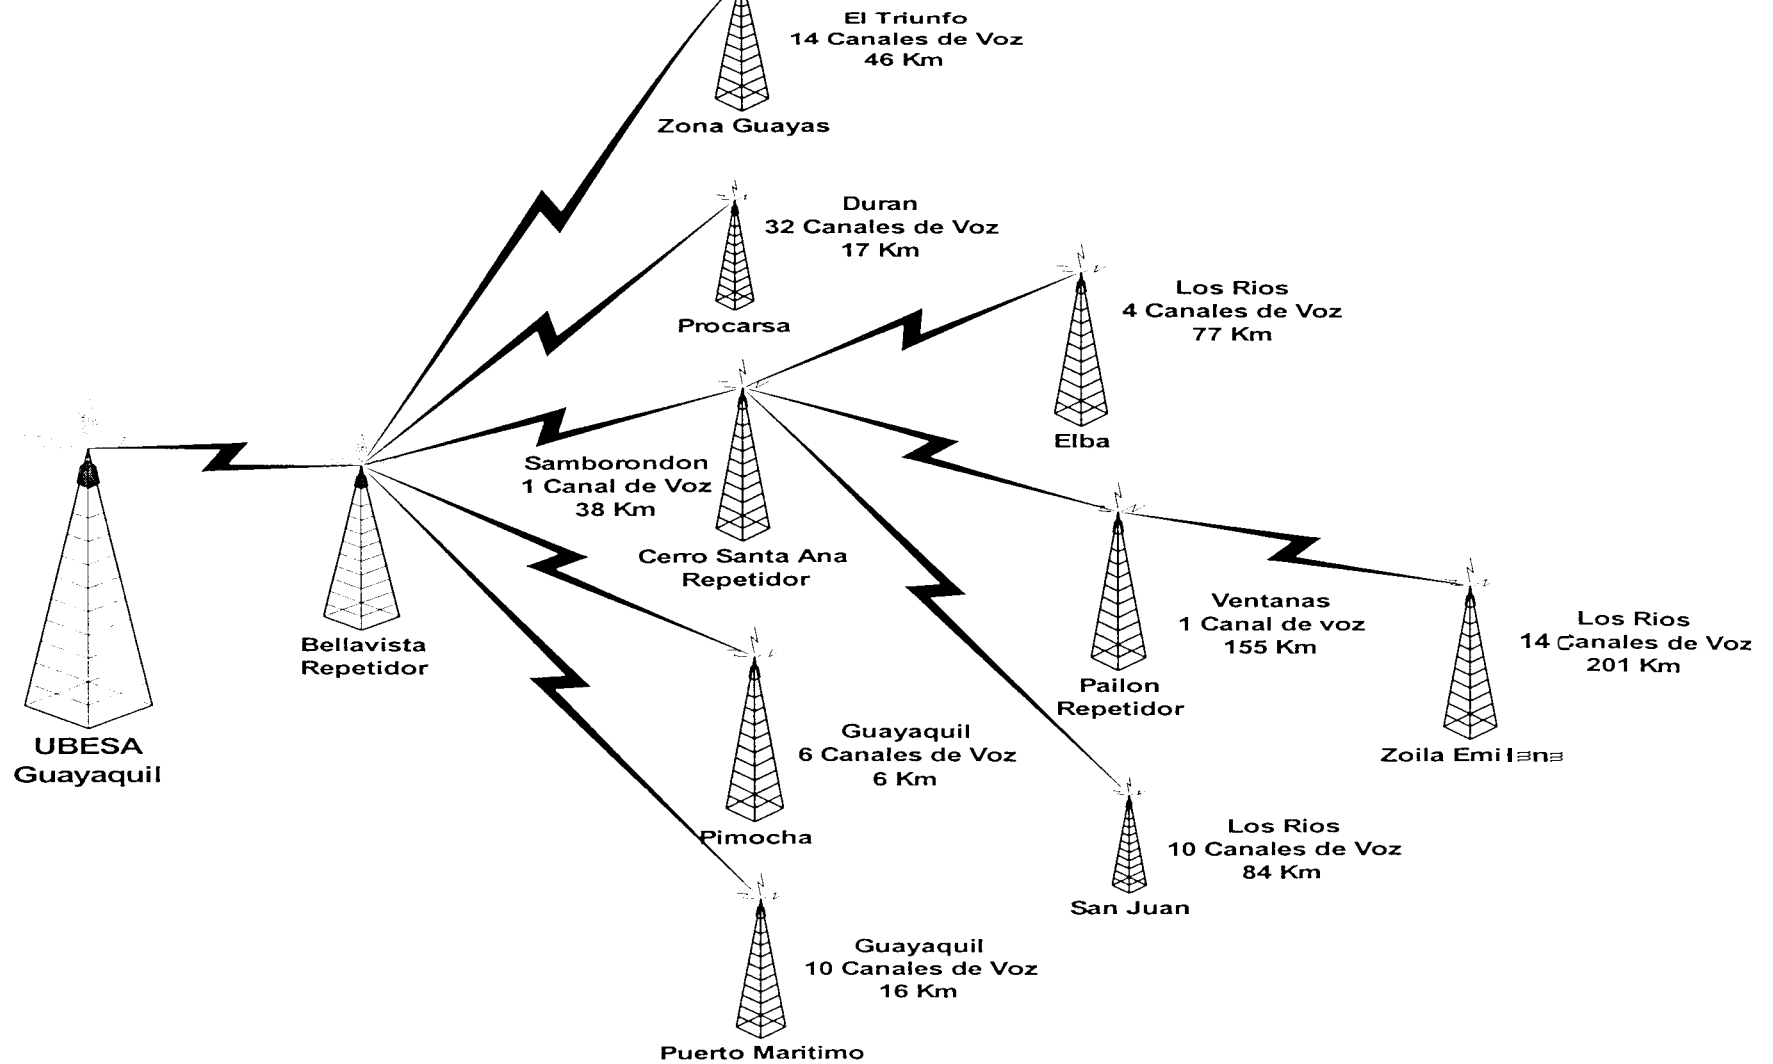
El Triunfo
14 Canales de Voz
46 Km

Zona Guayas

Duran
32 Canales de Voz
17 Km

Procarsa

Los Rios
4 Canales de Voz
77 Km

Elba

UBESA
Guayaquil

Bellavista
Repetidor

Samborondon
1 Canal de Voz
38 Km

Cerro Santa Ana
Repetidor

Ventanas
1 Canal de voz
155 Km

Pailon
Repetidor

Los Rios
14 Canales de Voz
201 Km

Zoila Emi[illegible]

Guayaquil
6 Canales de Voz
6 Km

Pimocha

Los Rios
10 Canales de Voz
84 Km

San Juan

Guayaquil
10 Canales de Voz
16 Km

Puerto Maritimo